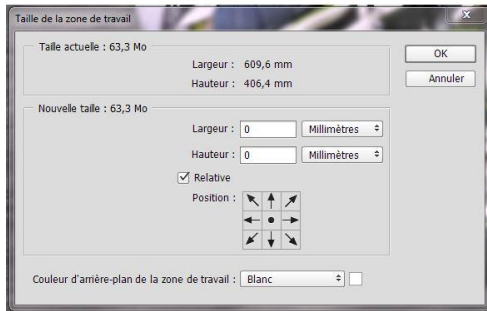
Taille de la zone de travail

Taille actuelle : 63,3 Mo

Largeur : 609,6 mm

Hauteur : 406,4 mm

OK

Annuler

Nouvelle taille : 63,3 Mo

Largeur : 0 Millimètres

Hauteur : 0 Millimètres

Relative

Position :

Couleur d'arrière-plan de la zone de travail : Blanc